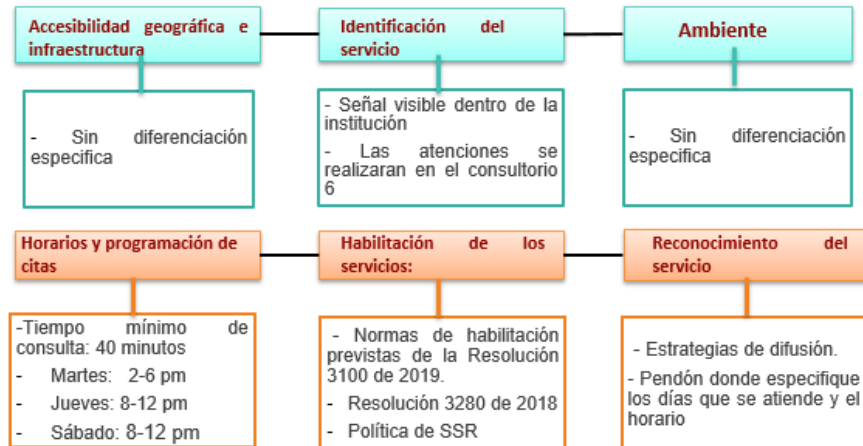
Accesibilidad geográfica e infraestructura

- Sin diferenciación especifica

Identificación del servicio

- Señal visible dentro de la institución

- Las atenciones se realizaran en el consultorio 6

Ambiente

- Sin diferenciación especifica

Horarios y programación de citas

-Tiempo mínimo de consulta: 40 minutos

- Martes: 2-6 pm

- Jueves: 8-12 pm

- Sábado: 8-12 pm

Habilitación de los servicios:

- Normas de habilitación previstas de la Resolución 3100 de 2019.

- Resolución 3280 de 2018

- Política de SSR

Reconocimiento del servicio

- Estrategias de difusión.

- Pendón donde especifique los días que se atiende y el horario